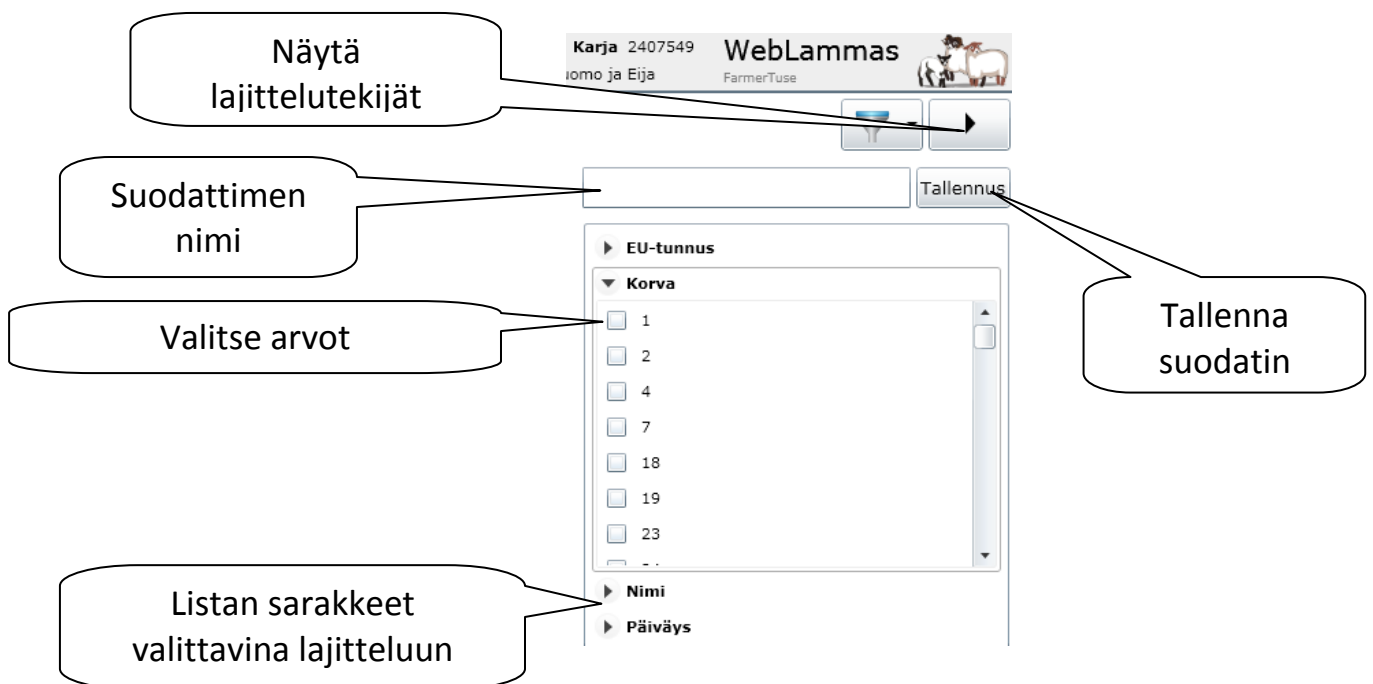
Näytä lajittelutekijät

Karja 2407549
iomo ja Eija

WebLammas
FarmerTuse

Suodattimen nimi

Tallennus

Tallenna suodatin

EU-tunnus

Korva

Valitse arvot

1
2
4
7
18
19
23

Listan sarakkeet valittavina lajitteluun

Nimi

Päiväys